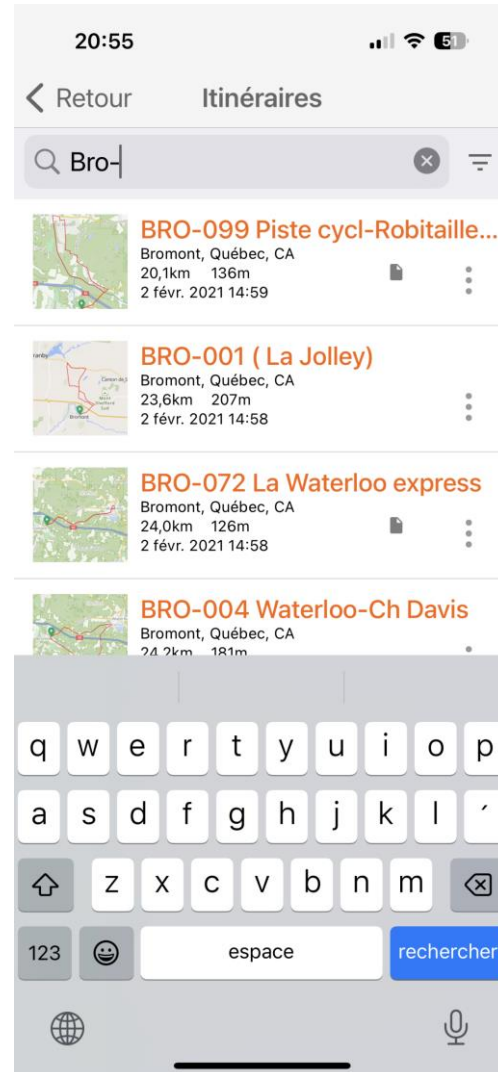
20:55

51

Retour Itinéraires

Bro-

BRO-099 Piste cycl-Robitaille...
Bromont, Québec, CA
20,1km 136m
2 févr. 2021 14:59

BRO-001 ( La Jolley)
Bromont, Québec, CA
23,6km 207m
2 févr. 2021 14:58

BRO-072 La Waterloo express
Bromont, Québec, CA
24,0km 126m
2 févr. 2021 14:58

BRO-004 Waterloo-Ch Davis
Bromont, Québec, CA
24,2km 181m

q w e r t y u i o p
a s d f g h j k l ´
z x c v b n m
123 espace rechercher